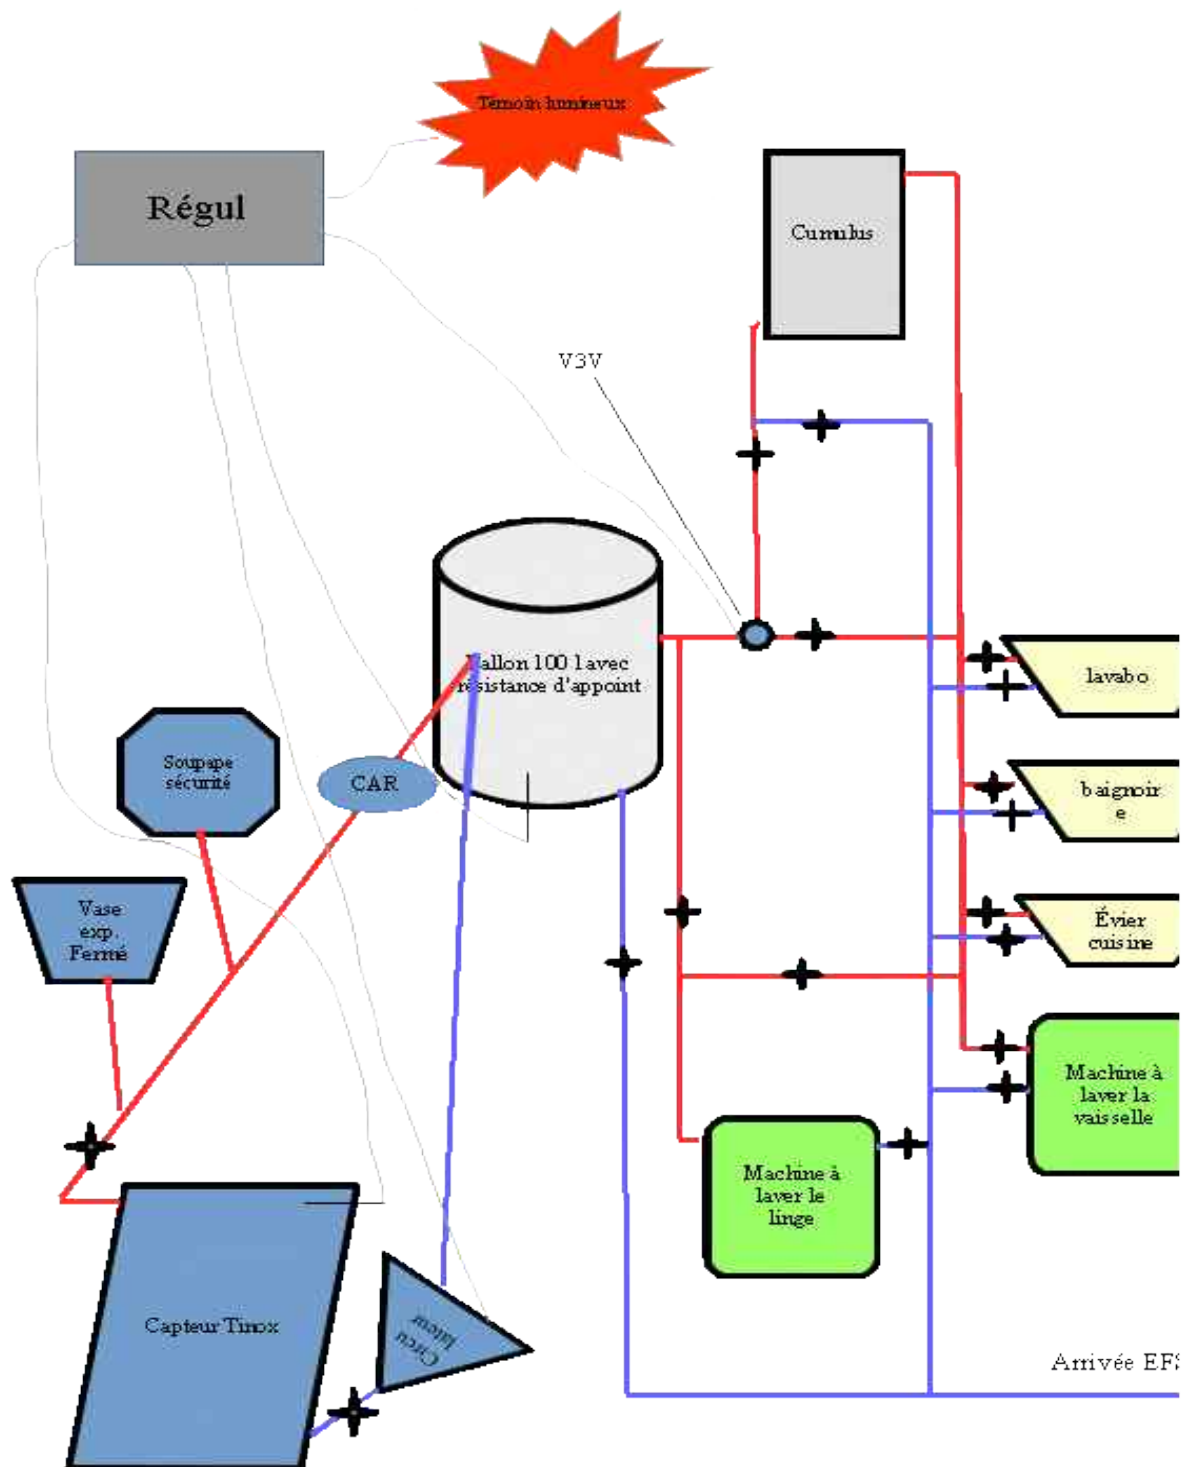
Témoin lumineux

Régul

Cumulus

V3V

Ballon 100 l avec résistance d'appoint

lavabo

baignoire

Soupape sécurité

CAR

Évier cuisine

Vase exp. Fermé

Machine à laver la vaisselle

Machine à laver le linge

Capteur Tinox

Circulateur

Arrivée EF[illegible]